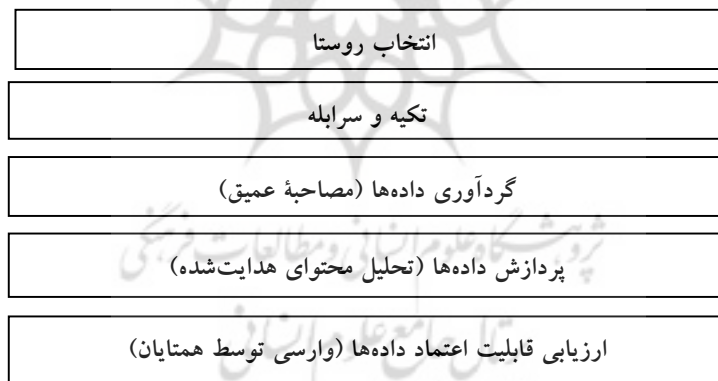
انتخاب روستا

تکیه و سرابله

گردآوری داده‌ها (مصاحبهٔ عمیق)

پردازش داده‌ها (تحلیل محتوای هدایت‌شده)

ارزیابی قابلیت اعتماد داده‌ها (وارسی توسط همتایان)

پژوهشگاه علوم انسانی و مطالعات فرهنگی
پرتال جامع علوم انسانی